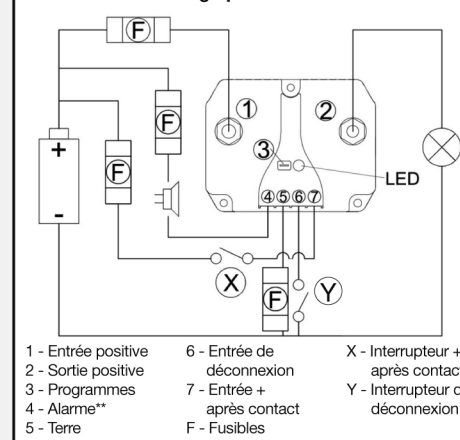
F

1

2

F

+

F

3

LED

-

4 5 6 7

X

F

Y

1 - Entrée positive
2 - Sortie positive
3 - Programmes
4 - Alarme**
5 - Terre

6 - Entrée de déconnexion
7 - Entrée + après contact
F - Fusibles

X - Interrupteur + après contac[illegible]
Y - Interrupteur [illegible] déconnexion